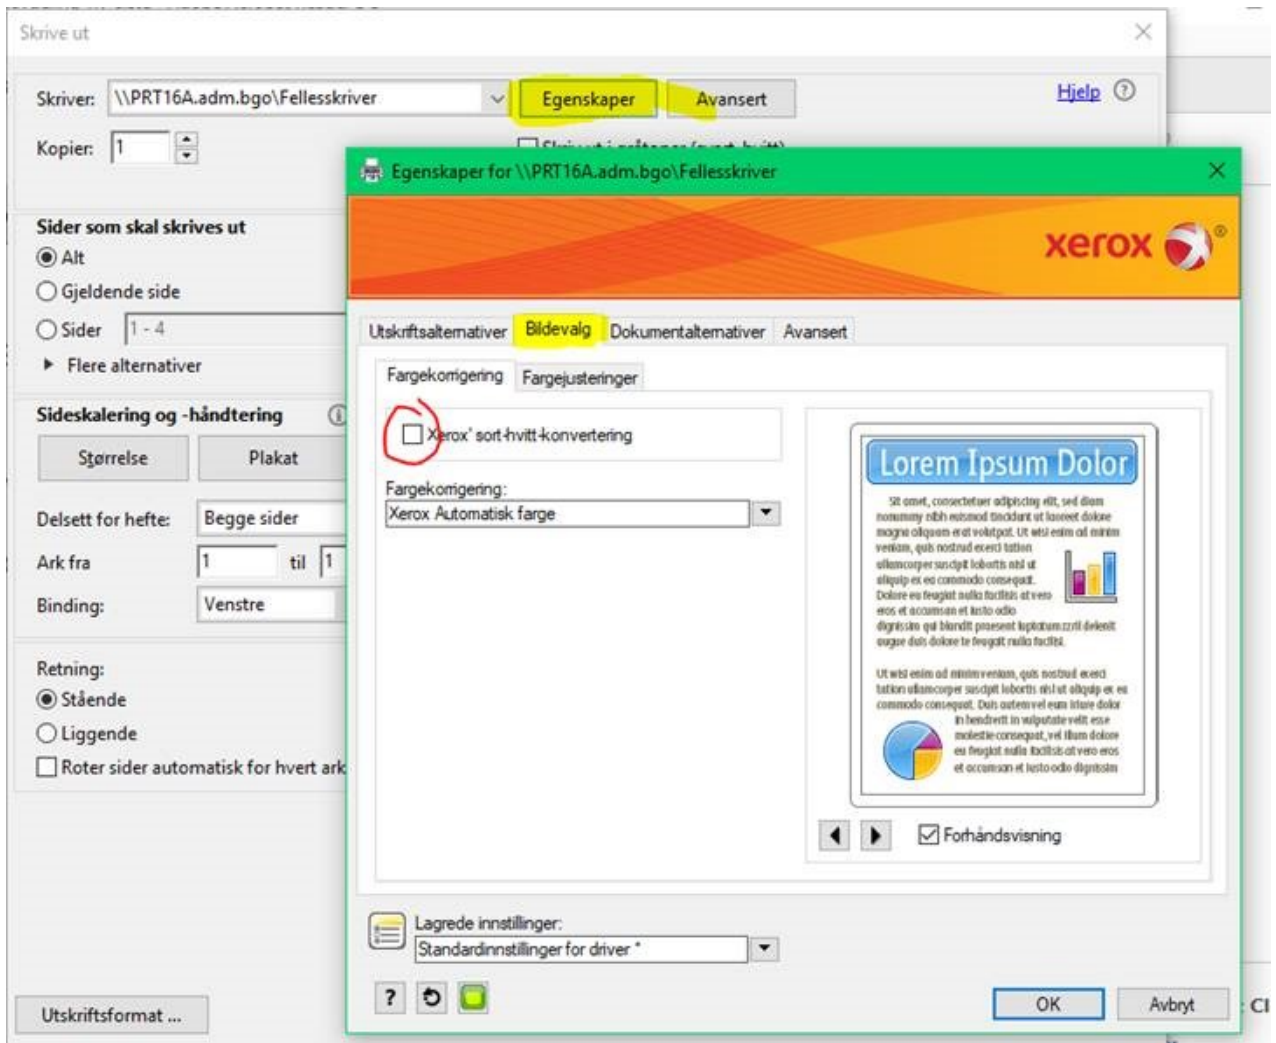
Skrive ut

Skriver: \\PRT16A.adm.bgo\Fellesskriver
Egenskaper
Avansert
Hjelp
Kopier: 1

Sider som skal skrives ut
Alt
Gjeldende side
Sider 1 - 4
Flere alternativer

Sideskalering og -håndtering
Størrelse
Plakat
Delsett for hefte: Begge sider
Ark fra 1 til 1
Binding: Venstre

Retning:
Stående
Liggende
Roter sider automatisk for hvert ark

Utskriftsformat ...

Egenskaper for \\PRT16A.adm.bgo\Fellesskriver
xerox
Utskriftsalternativer
Bildevalg
Dokumentalternativer
Avansert
Fargekorrigering
Fargejusteringer
Xerox' sort-hvitt-konvertering
Fargekorrigering:
Xerox Automatisk farge

Lorem Ipsum Dolor
Sit amet, consectetuer adipiscing elit, sed diam nonummy nibh euismod tincidunt ut laoreet dolore magna aliquam erat volutpat. Ut wisi enim ad minim veniam, quis nostrud exerci tation ullamcorper suscipit lobortis nisl ut aliquip ex ea commodo consequat. Dolore eu feugiat nulla facilisis at vero eros et accumsan et iusto odio dignissim qui blandit praesent luptatum zzril delenit augue duis dolore te feugait nulla facilisi.
Ut wisi enim ad minim veniam, quis nostrud exerci tation ullamcorper suscipit lobortis nisl ut aliquip ex ea commodo consequat. Duis autem vel eum iriure dolor in hendrerit in vulputate velit esse molestie consequat, vel illum dolore eu feugiat nulla facilisis at vero eros et accumsan et iusto odio dignissim

Forhåndsvisning

Lagrede innstillinger:
Standardinnstillinger for driver *
?
OK
Avbryt